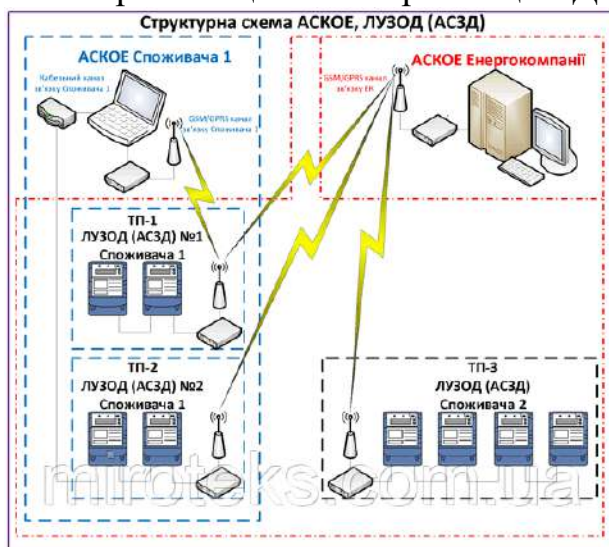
Структурна схема АСКОЕ, ЛУЗОД (АСЗД)

АСКОЕ Споживача 1

Кабельний канал зв'язку Споживача 1

GSM/GPRS канал зв'язку Споживача 1

АСКОЕ Енергокомпанії

GSM/GPRS канал зв'язку ЕК

ТП-1
ЛУЗОД (АСЗД) №1
Споживача 1

ТП-2
ЛУЗОД (АСЗД) №2
Споживача 1

ТП-3
ЛУЗОД (АСЗД)
Споживача 2

mirotaks.com.ua